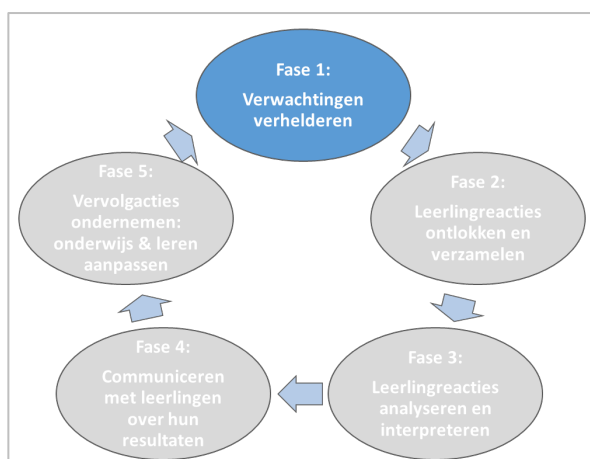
Fase 1:
Verwachtingen verhelderen

Fase 2:
Leerlingreacties ontlokken en verzamelen

Fase 3:
Leerlingreacties analyseren en interpreteren

Fase 4:
Communiceren met leerlingen over hun resultaten

Fase 5:
Vervolgacties ondernemen: onderwijs & leren aanpassen